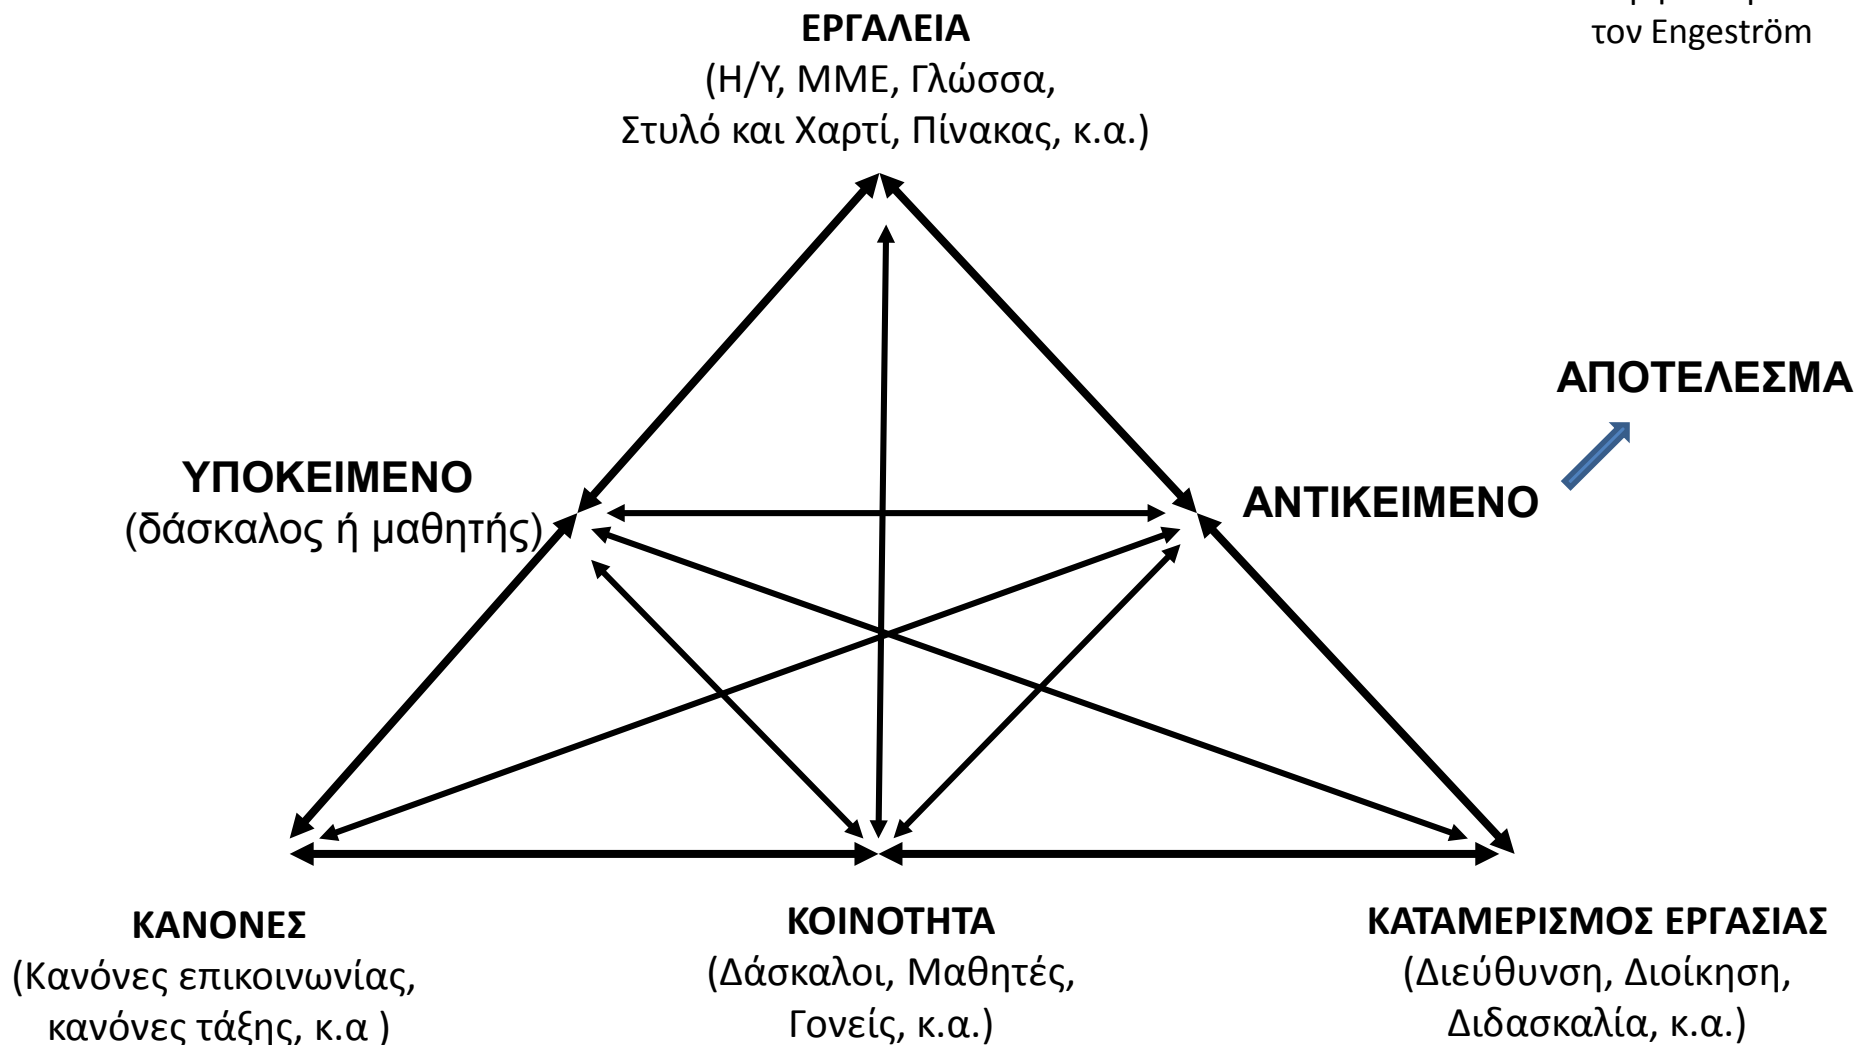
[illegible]
τον Engeström

ΕΡΓΑΛΕΙΑ
(Η/Υ, ΜΜΕ, Γλώσσα, Στυλό και Χαρτί, Πίνακας, κ.α.)

ΑΠΟΤΕΛΕΣΜΑ

ΥΠΟΚΕΙΜΕΝΟ
(δάσκαλος ή μαθητής)

ΑΝΤΙΚΕΙΜΕΝΟ

ΚΑΝΟΝΕΣ
(Κανόνες επικοινωνίας, κανόνες τάξης, κ.α )

ΚΟΙΝΟΤΗΤΑ
(Δάσκαλοι, Μαθητές, Γονείς, κ.α.)

ΚΑΤΑΜΕΡΙΣΜΟΣ ΕΡΓΑΣΙΑΣ
(Διεύθυνση, Διοίκηση, Διδασκαλία, κ.α.)